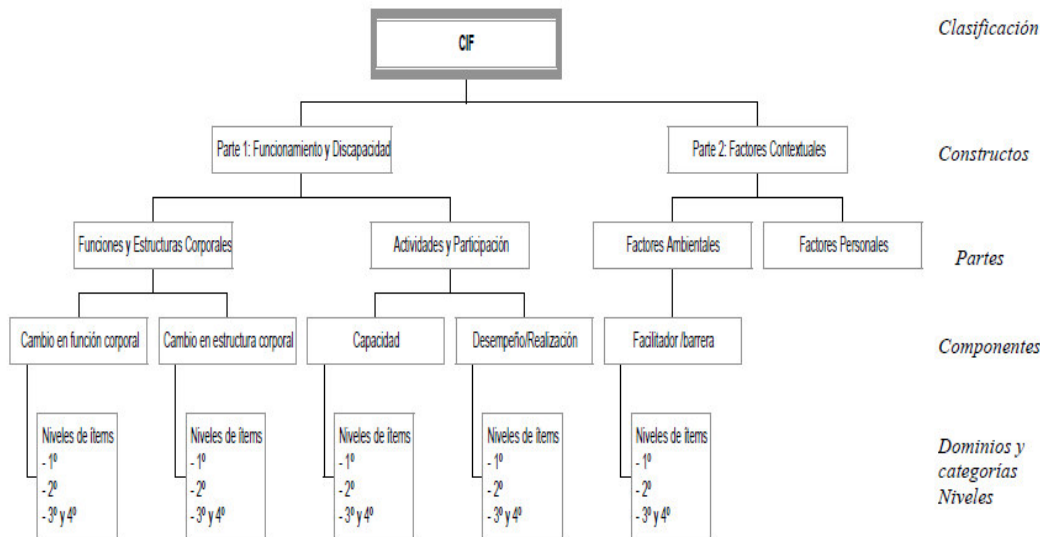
CIF

Clasificación

Parte 1: Funcionamiento y Discapacidad

Parte 2: Factores Contextuales

Constructos

Funciones y Estructuras Corporales

Actividades y Participación

Factores Ambientales

Factores Personales

Partes

Cambio en función corporal

Cambio en estructura corporal

Capacidad

Desempeño/Realización

Facilitador /barrera

Componentes

Niveles de ítems
- 1º
- 2º
- 3º y 4º

Niveles de ítems
- 1º
- 2º
- 3º y 4º

Niveles de ítems
- 1º
- 2º
- 3º y 4º

Niveles de ítems
- 1º
- 2º
- 3º y 4º

Niveles de ítems
- 1º
- 2º
- 3º y 4º

Dominios y categorías Niveles